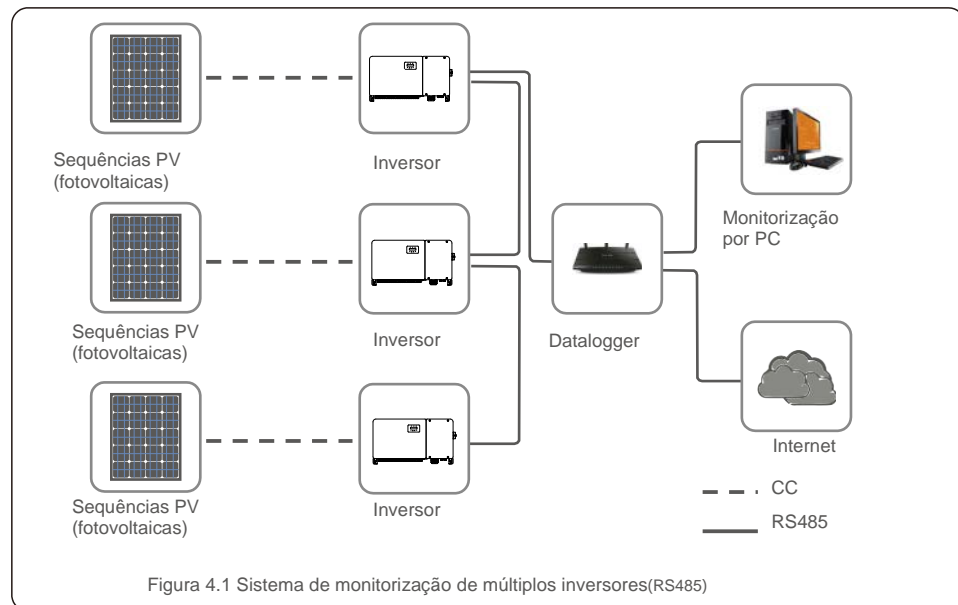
Sequências PV (fotovoltaicas)

Inversor

Sequências PV (fotovoltaicas)

Inversor

Sequências PV (fotovoltaicas)

Inversor

Datalogger

Monitorização por PC

Internet

CC

RS485

Figura 4.1 Sistema de monitorização de múltiplos inversores(RS485)